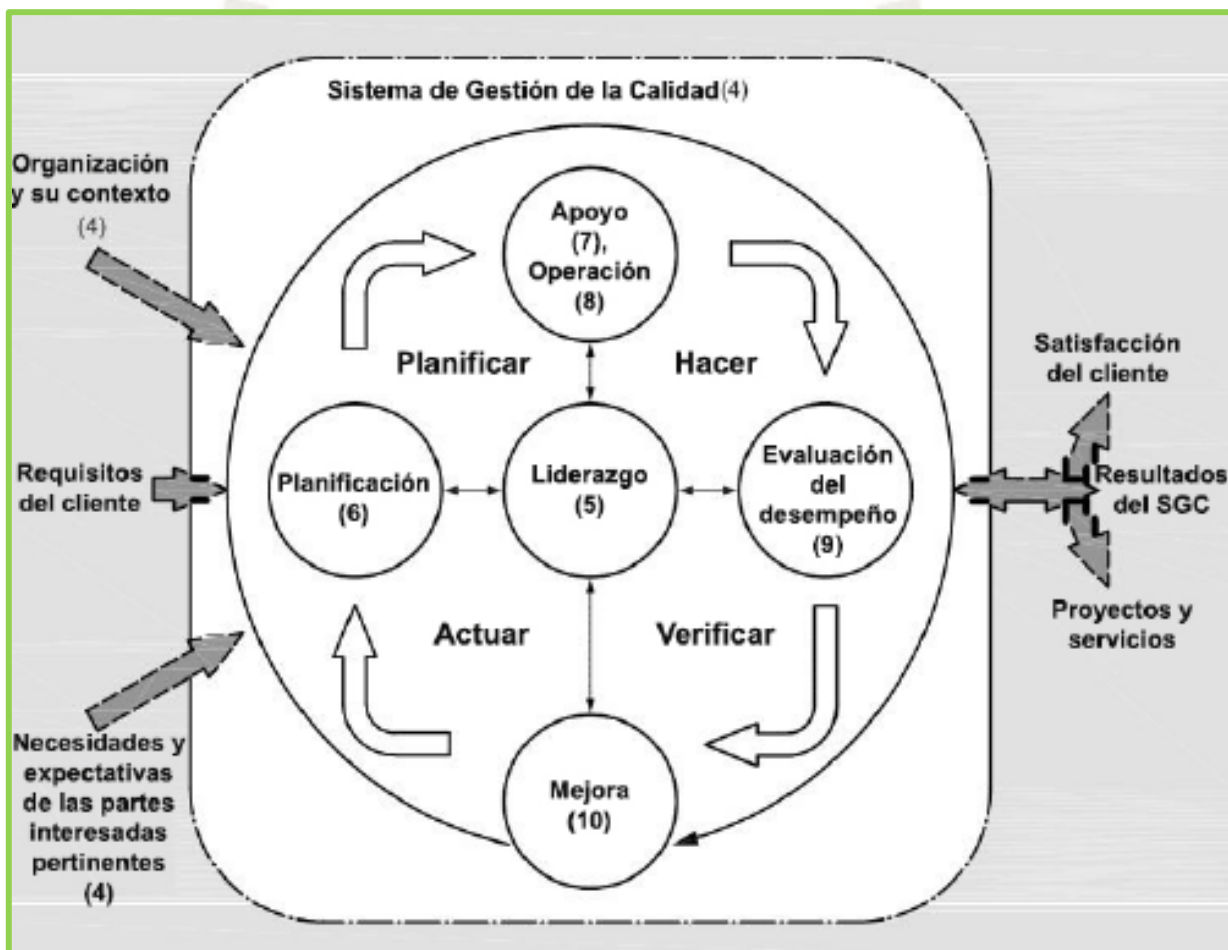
Sistema de Gestión de la Calidad(4)

Organización y su contexto (4)

Apoyo (7), Operación (8)

Planificar

Hacer

Satisfacción del cliente

Requisitos del cliente

Planificación (6)

Liderazgo (5)

Evaluación del desempeño (9)

Resultados del SGC

Actuar

Verificar

Proyectos y servicios

Necesidades y expectativas de las partes interesadas pertinentes (4)

Mejora (10)